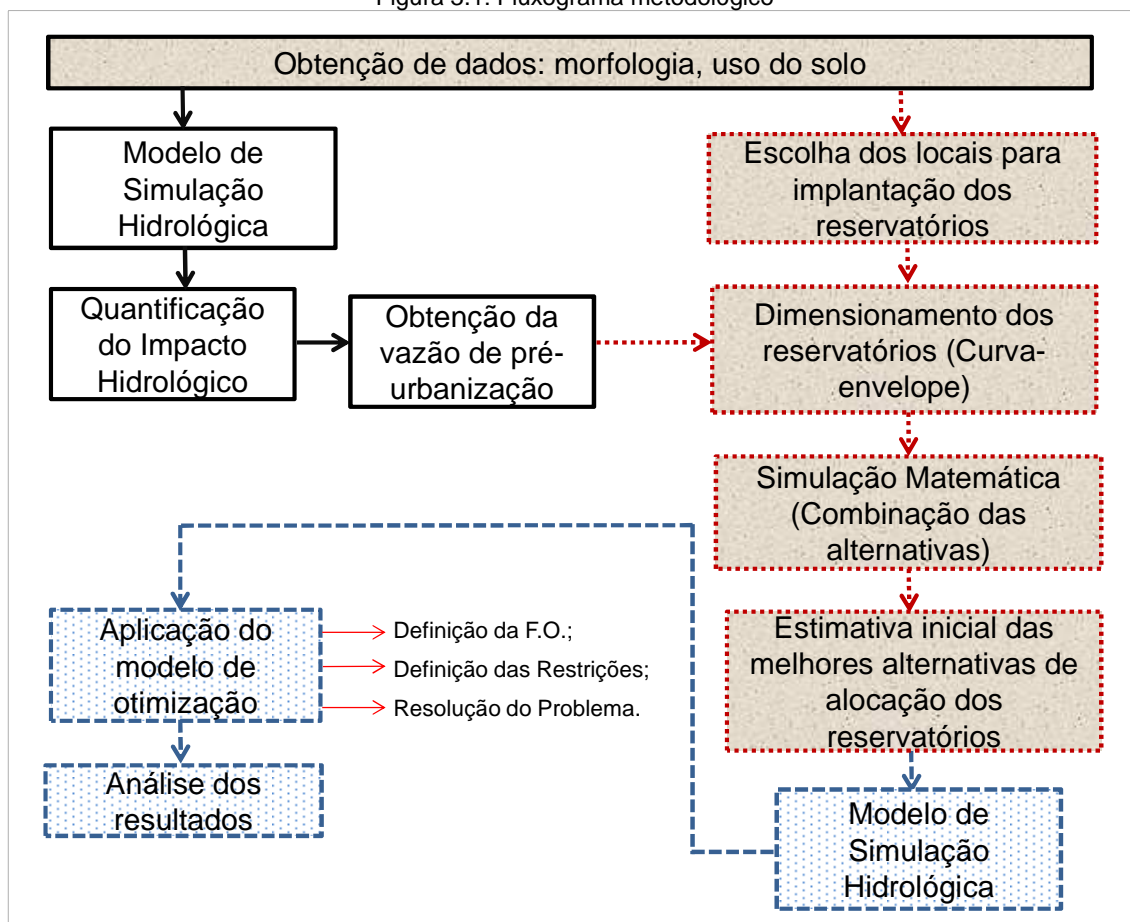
Figura 3.1: Fluxograma metodológico

Obtenção de dados: morfologia, uso do solo

Modelo de Simulação Hidrológica

Quantificação do Impacto Hidrológico

Obtenção da vazão de pré-urbanização

Escolha dos locais para implantação dos reservatórios

Dimensionamento dos reservatórios (Curva-envelope)

Simulação Matemática (Combinação das alternativas)

Estimativa inicial das melhores alternativas de alocação dos reservatórios

Modelo de Simulação Hidrológica

Aplicação do modelo de otimização

Definição da F.O.;
Definição das Restrições;
Resolução do Problema.

Análise dos resultados